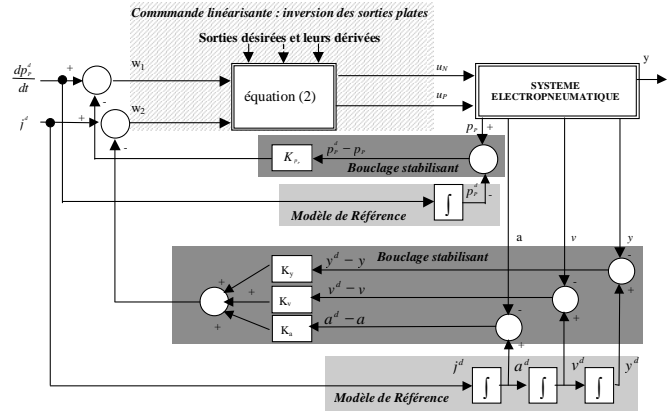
Commande linéarisante : inversion des sorties plates

Sorties désirées et leurs dérivées

$\frac{dp_P^d}{dt}$

+

-

$w_1$

$j^d$

+

-

$w_2$

équation (2)

$u_N$

$u_P$

SYSTEME ELECTROPNEUMATIQUE

y

$p_P$

+

$K_{P_P}$

$p_P^d - p_P$

Bouclage stabilisant

-

$p_P^d$

$\int$

-

Modèle de Référence

a

v

y

Bouclage stabilisant

$K_y$

$y^d - y$

+

+

$K_v$

$v^d - v$

-

-

+

$K_a$

$a^d - a$

-

+

+

+

$j^d$

$\int$

$a^d$

$\int$

$v^d$

$\int$

$y^d$

Modèle de Référence